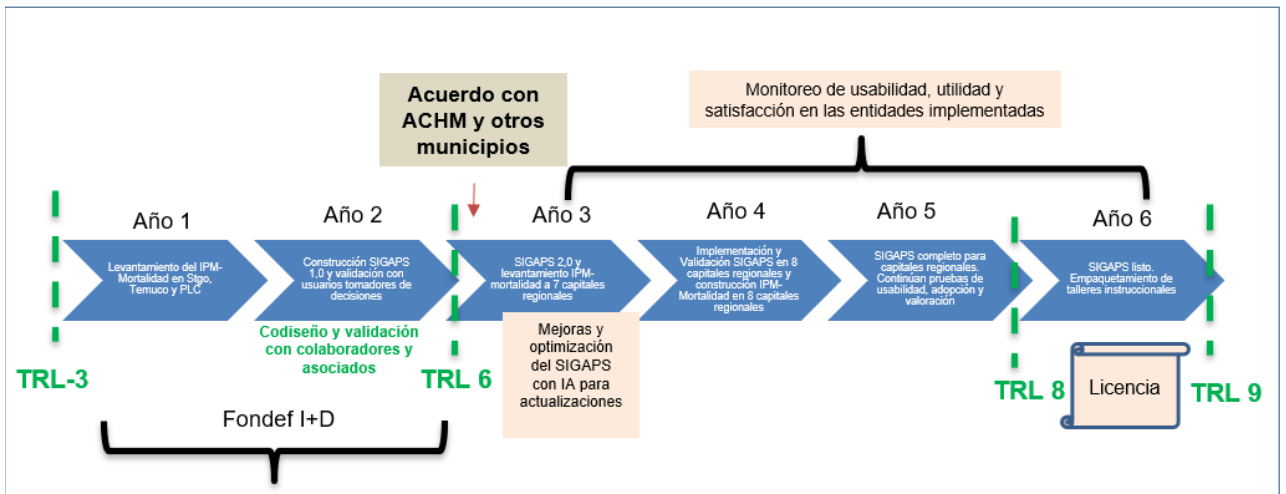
Acuerdo con ACHM y otros municipios

Monitoreo de usabilidad, utilidad y satisfacción en las entidades implementadas

Año 1

Levantamiento del IPM-Mortalidad en Stgo, Temuco y PLC

Año 2

Construcción SIGAPS 1,0 y validación con usuarios tomadores de decisiones

Codiseño y validación con colaboradores y asociados

Año 3

SIGAPS 2,0 y levantamiento IPM-mortalidad a 7 capitales regionales

Mejoras y optimización del SIGAPS con IA para actualizaciones

Año 4

Implementación y Validación SIGAPS en 8 capitales regionales y construcción IPM-Mortalidad en 8 capitales regionales

Año 5

SIGAPS completo para capitales regionales. Continúan pruebas de usabilidad, adopción y valoración

Año 6

SIGAPS listo. Empaquetamiento de talleres instruccionales

TRL-3

TRL 6

TRL 8

Licencia

TRL 9

Fondef I+D